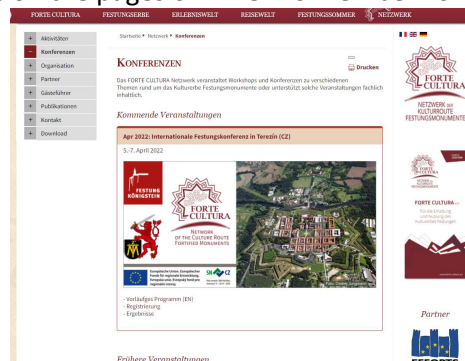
FORTE CULTURA FESTUNGSERBE ERLEBNISWELT REISEWELT FESTUNGSSOMMER NETZWERK

+ Aktivitäten
− Konferenzen
+ Organisation
+ Partner
+ Gästeführer
+ Publikationen
+ Kontakt
+ Download

Startseite • Netzwerk • Konferenzen

Drucken

KONFERENZEN

Das FORTE CULTURA Netzwerk veranstaltet Workshops und Konferenzen zu verschiedenen Themen rund um das Kulturerbe Festungsmonumente oder unterstützt solche Veranstaltungen fachlich inhaltlich.

Kommende Veranstaltungen

Apr 2022: Internationale Festungskonferenz in Terezín (CZ)

5.-7. April 2022

FESTUNG KÖNIGSTEIN

FORTE CULTURA
NETWORK OF THE CULTURE ROUTE FORTIFIED MONUMENTS

Europäische Union. Europäischer Fonds für regionale Entwicklung

SN CZ

- Vorläufiges Programm (EN)
- Registrierung
- Ergebnisse

Frühere Veranstaltungen

FORTE CULTURA
NETZWERK DER KULTURROUTE FESTUNGSMONUMENTE

FORTE CULTURA

Partner

EFFORTS